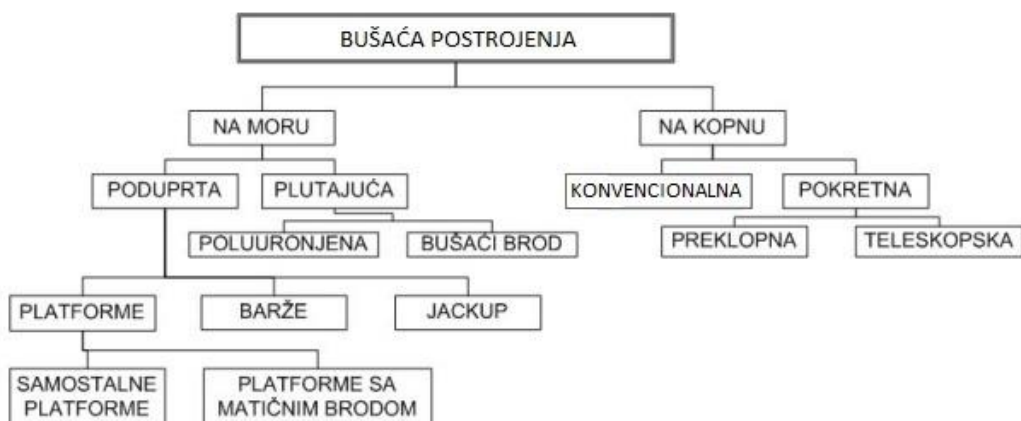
BUŠAĆA POSTROJENJA

NA MORU

NA KOPNU

PODUPRTA

PLUTAJUĆA

KONVENCIONALNA

POKRETNA

POLUURONJENA

BUŠAĆI BROD

PREKLOPNA

TELESKOPSKA

PLATFORME

BARŽE

JACKUP

SAMOSTALNE PLATFORME

PLATFORME SA MATIČNIM BRODOM